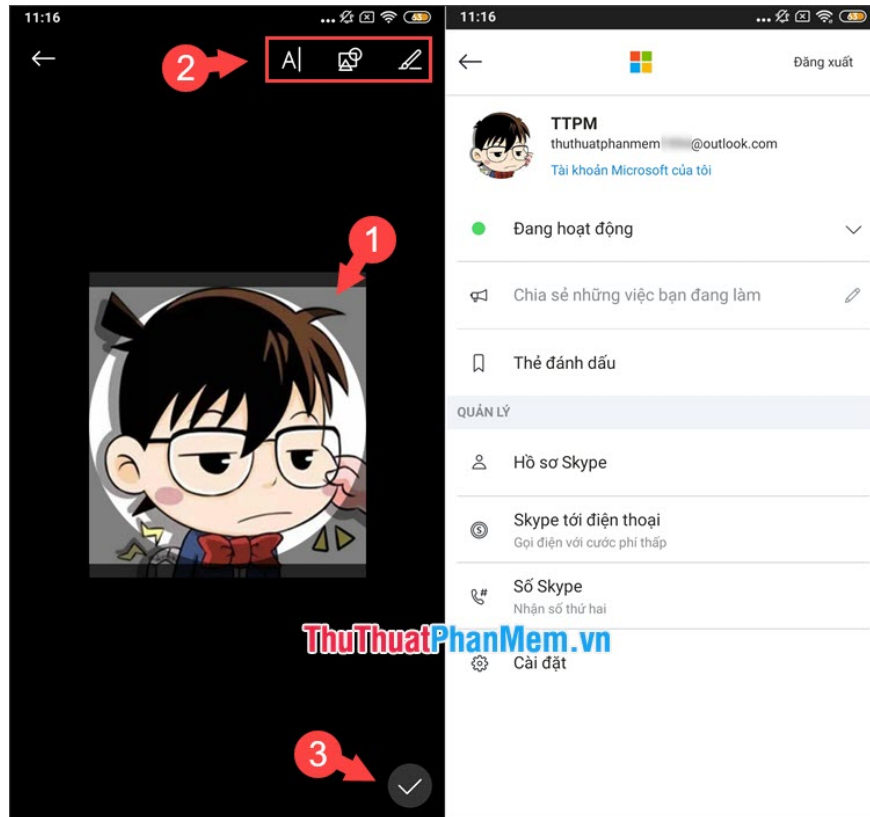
11:16

2

A|

1

3

11:16

Đăng xuất

TTPM

thuthuatphanmem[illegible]@outlook.com

Tài khoản Microsoft của tôi

Đang hoạt động

Chia sẻ những việc bạn đang làm

Thẻ đánh dấu

QUẢN LÝ

Hồ sơ Skype

Skype tới điện thoại

Gọi điện với cước phí thấp

Số Skype

Nhận số thứ hai

ThuThuatPhanMem.vn

Cài đặt